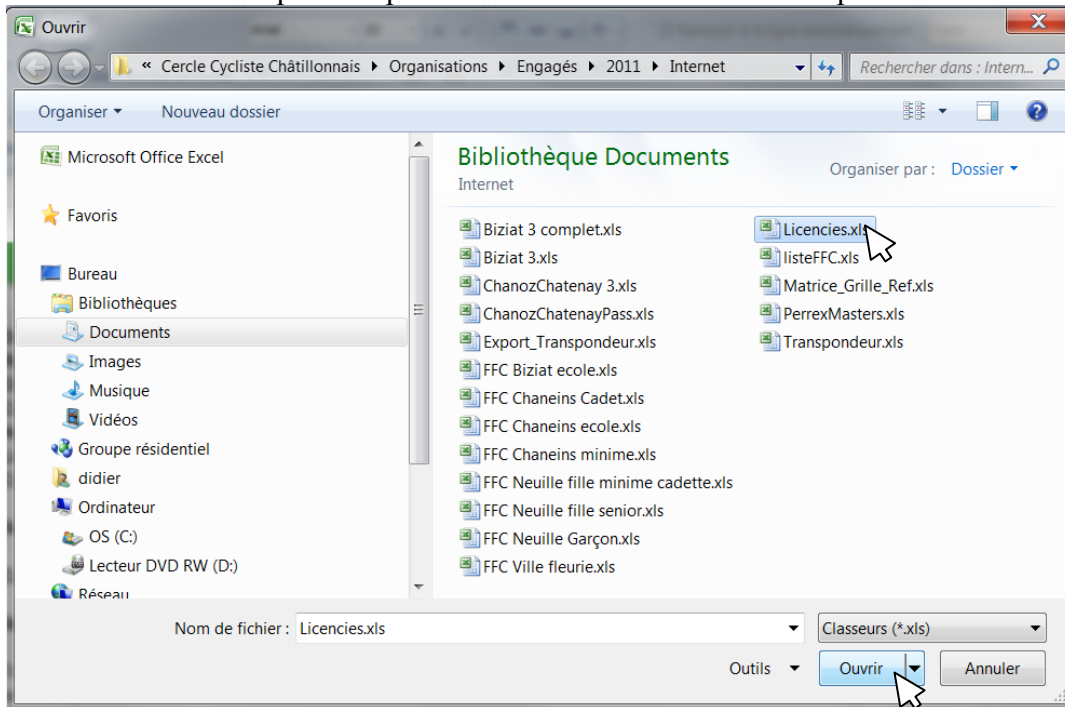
Ouvrir

« Cercle Cycliste Châtillonnais ▸ Organisations ▸ Engagés ▸ 2011 ▸ Internet

Rechercher dans : Intern...

Organiser ▾ Nouveau dossier

Microsoft Office Excel

Favoris

Bureau
Bibliothèques
Documents
Images
Musique
Vidéos
Groupe résidentiel
didier
Ordinateur
OS (C:)
Lecteur DVD RW (D:)
Réseau

Bibliothèque Documents
Internet

Organiser par : Dossier ▾

Biziat 3 complet.xls
Biziat 3.xls
ChanozChatenay 3.xls
ChanozChatenayPass.xls
Export_Transpondeur.xls
FFC Biziat ecole.xls
FFC Chaneins Cadet.xls
FFC Chaneins ecole.xls
FFC Chaneins minime.xls
FFC Neuille fille minime cadette.xls
FFC Neuille fille senior.xls
FFC Neuille Garçon.xls
FFC Ville fleurie.xls

Licencies.xls
listeFFC.xls
Matrice_Grille_Ref.xls
PerrexMasters.xls
Transpondeur.xls

Nom de fichier : Licencies.xls

Classeurs (*.xls)

Outils ▾

Ouvrir

Annuler